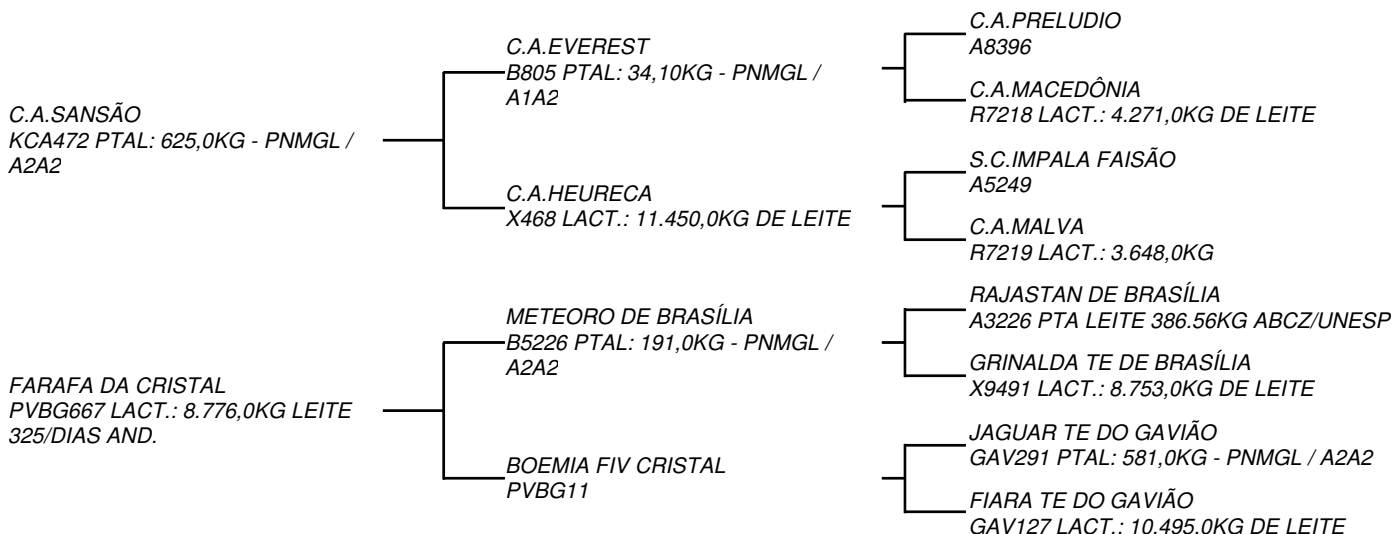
C.A.SANSÃO
KCA472 PTAL: 625,0KG - PNMGL / A2A2

C.A.EVEREST
B805 PTAL: 34,10KG - PNMGL / A1A2

C.A.PRELUDIO
A8396

C.A.MACEDÔNIA
R7218 LACT.: 4.271,0KG DE LEITE

C.A.HEURECA
X468 LACT.: 11.450,0KG DE LEITE

S.C.IMPALA FAISÃO
A5249

C.A.MALVA
R7219 LACT.: 3.648,0KG

FARAFA DA CRISTAL
PVBG667 LACT.: 8.776,0KG LEITE 325/DIAS AND.

METEORO DE BRASÍLIA
B5226 PTAL: 191,0KG - PNMGL / A2A2

RAJASTAN DE BRASÍLIA
A3226 PTA LEITE 386.56KG ABCZ/UNESP

GRINALDA TE DE BRASÍLIA
X9491 LACT.: 8.753,0KG DE LEITE

BOEMIA FIV CRISTAL
PVBG11

JAGUAR TE DO GAVIÃO
GAV291 PTAL: 581,0KG - PNMGL / A2A2

FIARA TE DO GAVIÃO
GAV127 LACT.: 10.495.0KG DE LEITE